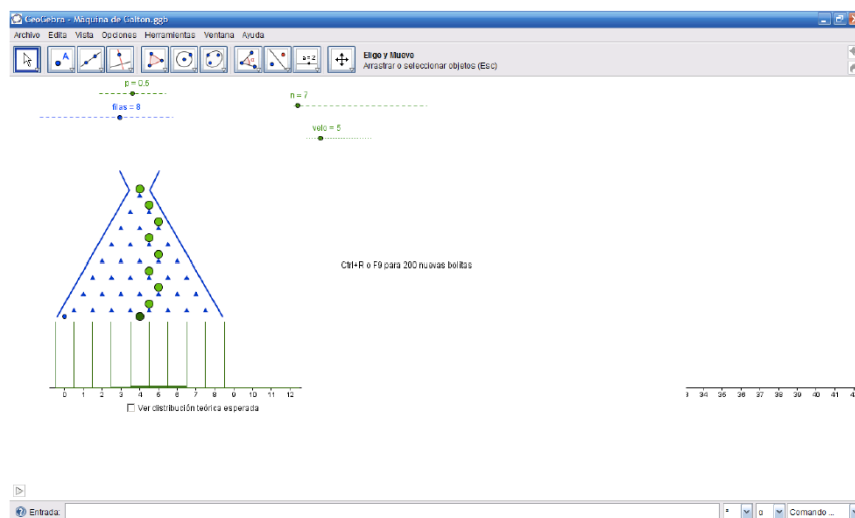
GeoGebra - Máquina de Galton.ggb

Archivo Edita Vista Opciones Herramientas Ventana Ayuda

a = 2

Elige y Mueve
Arrastrar o seleccionar objetos (Esc)

p = 0.5

filas = 8

n = 7

velo = 5

Ctrl+R o F9 para 200 nuevas bolitas

0 1 2 3 4 5 6 7 8 9 10 11 12

Ver distribución teórica esperada

3 34 35 36 37 38 39 40 41 4

Entrada:

Comando ...